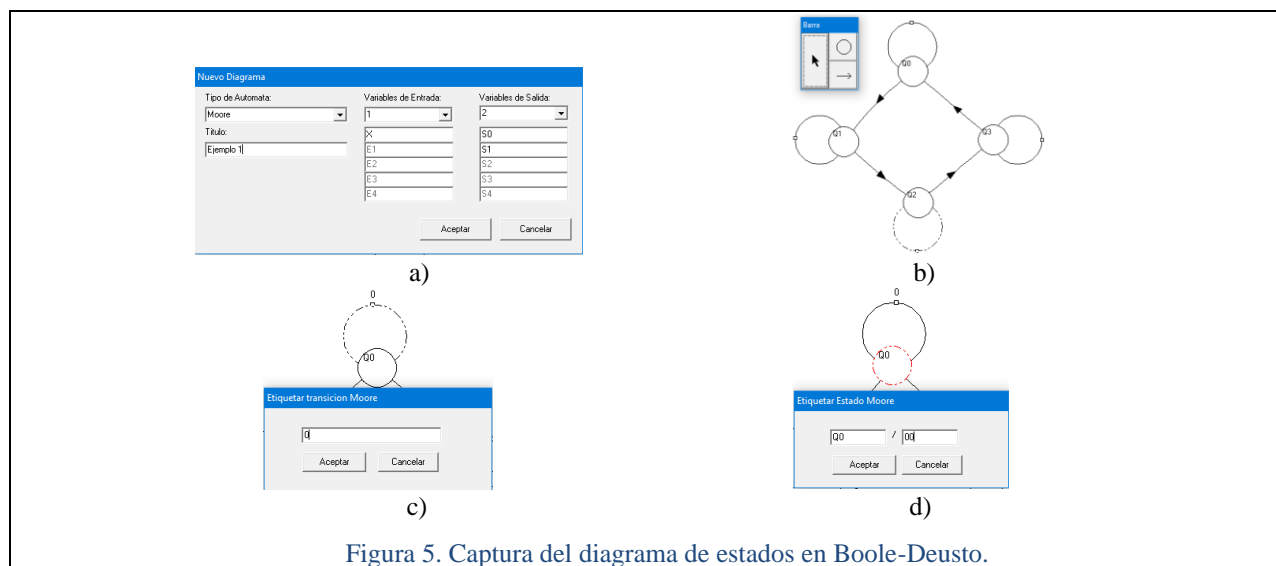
Nuevo Diagrama

Tipo de Automata:
Moore
Titulo:
Ejemplo 1

Variables de Entrada:
1
X
E1
E2
E3
E4

Variables de Salida:
2
S0
S1
S2
S3
S4

Aceptar
Cancelar

a)

Barra

Q0
Q1
Q3
Q2

b)

0
Q0

Etiquetar transicion Moore
0
Aceptar
Cancelar

c)

0
Q0

Etiquetar Estado Moore
Q0 / 00
Aceptar
Cancelar

d)

Figura 5. Captura del diagrama de estados en Boole-Deusto.